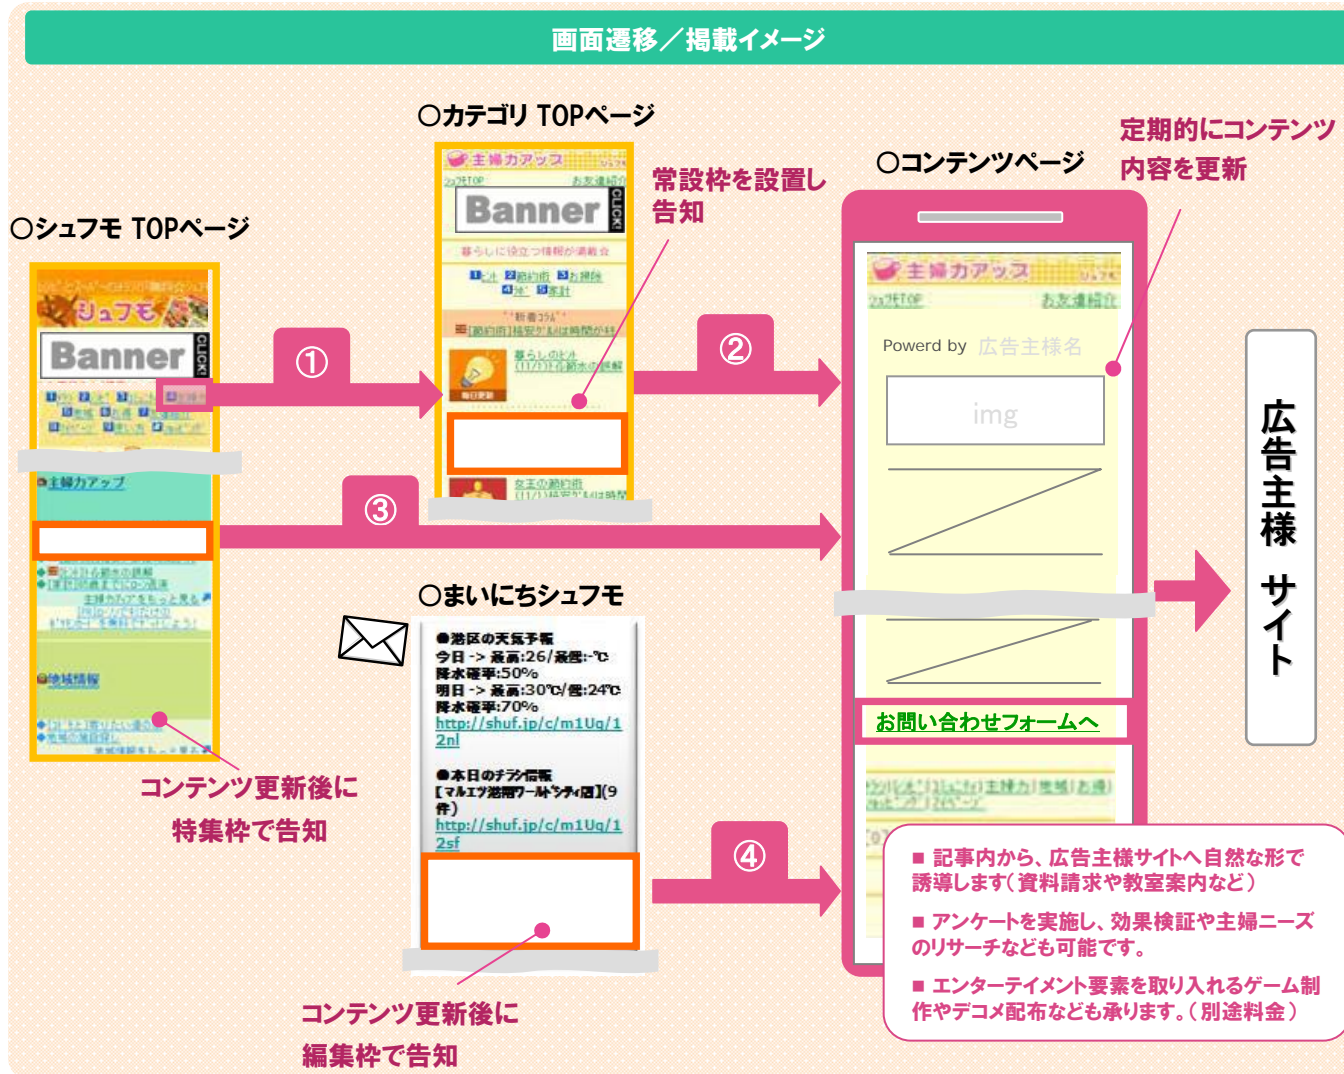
画面遷移／掲載イメージ

○シュフモ TOPページ

シュフモ

Banner CLICK!

主婦力アップ

地域情報

コンテンツ更新後に特集枠で告知

①

○カテゴリ TOPページ

主婦力アップ

Banner CLICK!

常設枠を設置し告知

②

③

○コンテンツページ

定期的にコンテンツ内容を更新

主婦力アップ

Powerd by 広告主様名

img

お問い合わせフォームへ

広告主様 サイト

○まいにちシュフモ

●港区の天気予報
今日 -> 最高:26/最低:-℃
降水確率:50%
明日 -> 最高:30℃/最低:24℃
降水確率:70%
http://shuf.jp/c/m1Uq/12nl

●本日のチラシ情報
[マルエツ港南ワールドシティ店](9件)
http://shuf.jp/c/m1Uq/12sf

④

コンテンツ更新後に編集枠で告知

■ 記事内から、広告主様サイトへ自然な形で誘導します（資料請求や教室案内など）

■ アンケートを実施し、効果検証や主婦ニーズのリサーチなども可能です。

■ エンターテイメント要素を取り入れるゲーム制作やデコメ配布なども承ります。（別途料金）